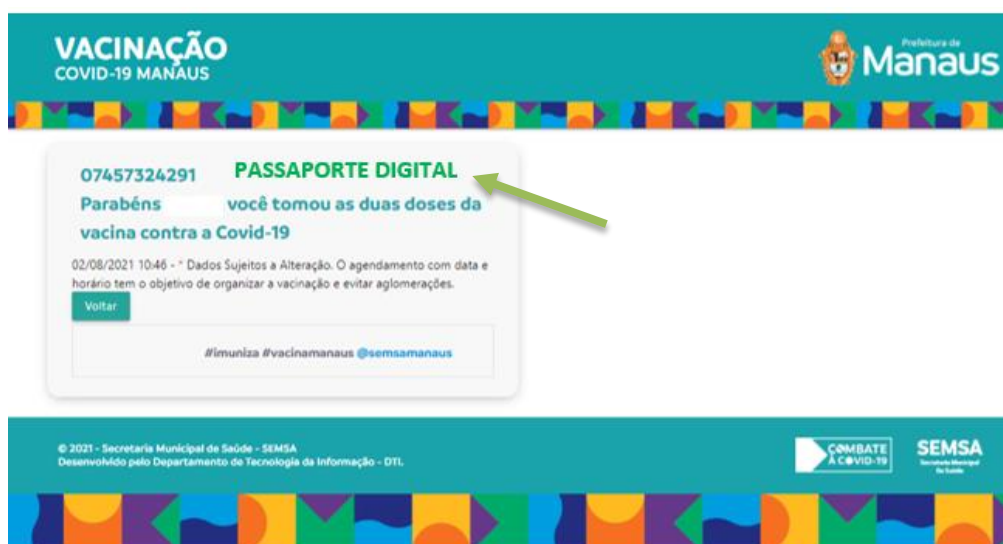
VACINAÇÃO
COVID-19 MANAUS

Prefeitura de
Manaus

07457324291 PASSAPORTE DIGITAL

Parabéns você tomou as duas doses da vacina contra a Covid-19

02/08/2021 10:46 - * Dados Sujeitos a Alteração. O agendamento com data e horário tem o objetivo de organizar a vacinação e evitar aglomerações.

Voltar

#imuniza #vacinamanaus @semsamanaus

© 2021 - Secretaria Municipal de Saúde - SEMSA
Desenvolvido pelo Departamento de Tecnologia da Informação - DTI.

COMBATE À COVID-19

SEMSA
Secretaria Municipal de Saúde